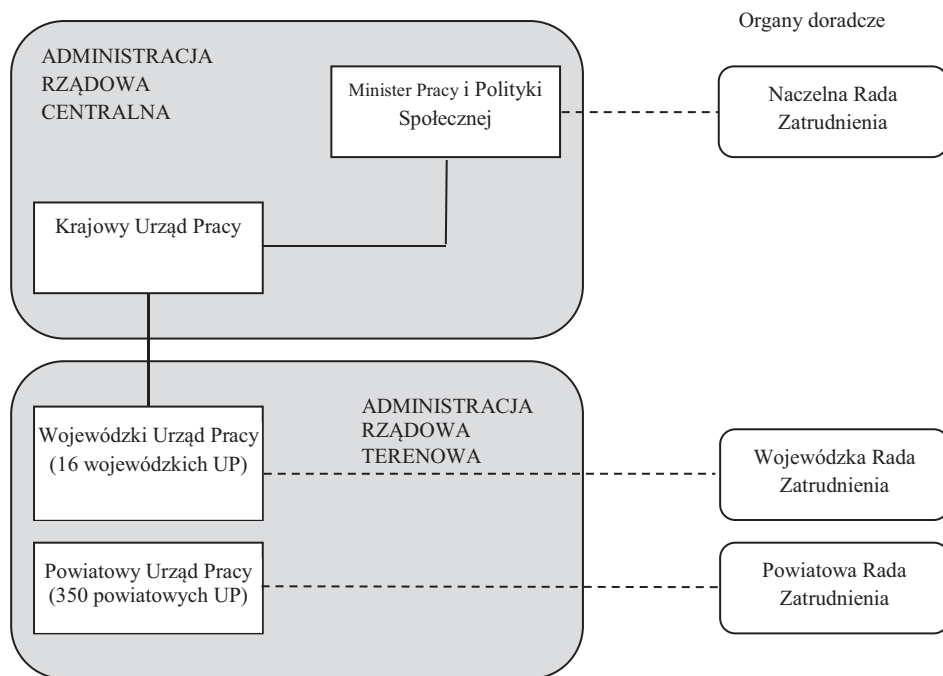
Organy doradcze

ADMINISTRACJA RZĄDOWA CENTRALNA

Minister Pracy i Polityki Społecznej

Naczelna Rada Zatrudnienia

Krajowy Urząd Pracy

ADMINISTRACJA RZĄDOWA TERENOWA

Wojewódzki Urząd Pracy (16 wojewódzkich UP)

Wojewódzka Rada Zatrudnienia

Powiatowy Urząd Pracy (350 powiatowych UP)

Powiatowa Rada Zatrudnienia